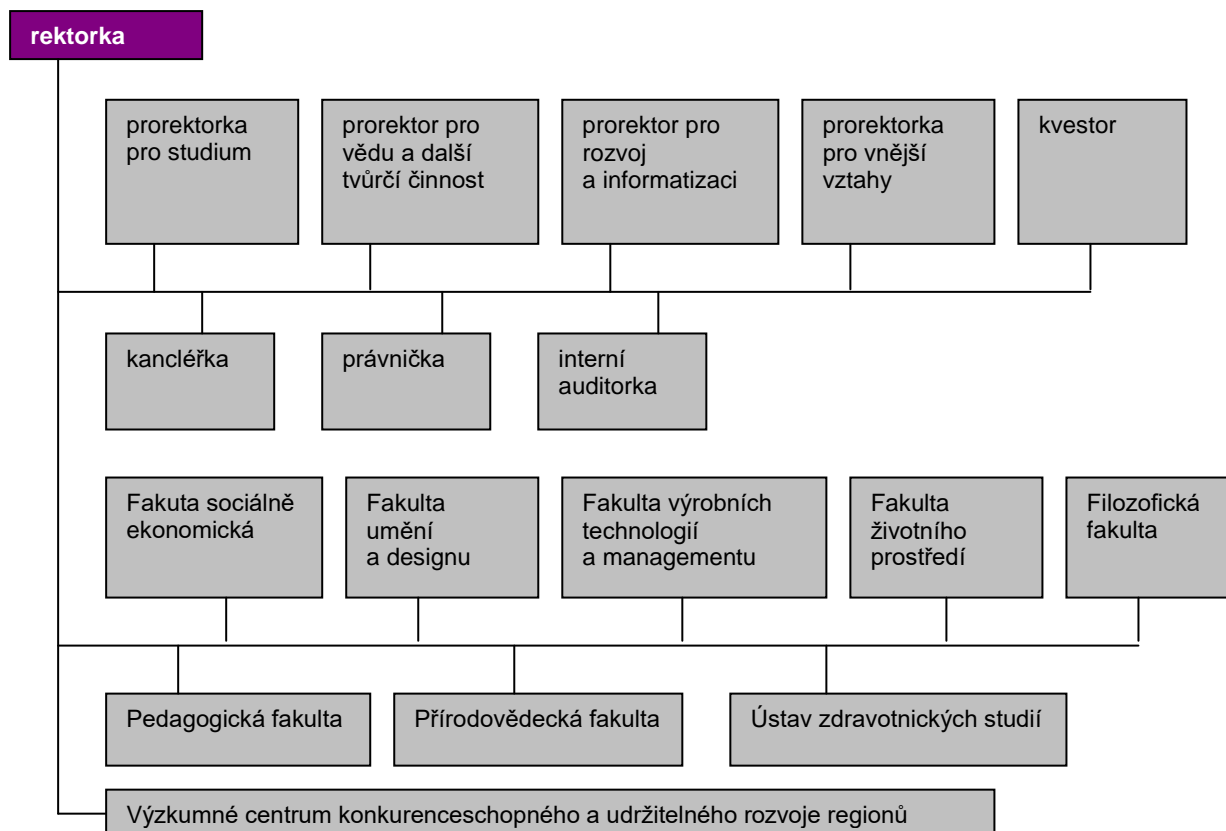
rektorka

prorektorka pro studium

prorektor pro vědu a další tvůrčí činnost

prorektor pro rozvoj a informatizaci

prorektorka pro vnější vztahy

kvestor

kancléřka

právnička

interní auditorka

Fakuta sociálně ekonomická

Fakulta umění a designu

Fakulta výrobních technologií a managementu

Fakulta životního prostředí

Filozofická fakulta

Pedagogická fakulta

Přírodovědecká fakulta

Ústav zdravotnických studií

Výzkumné centrum konkurenceschopného a udržitelného rozvoje regionů